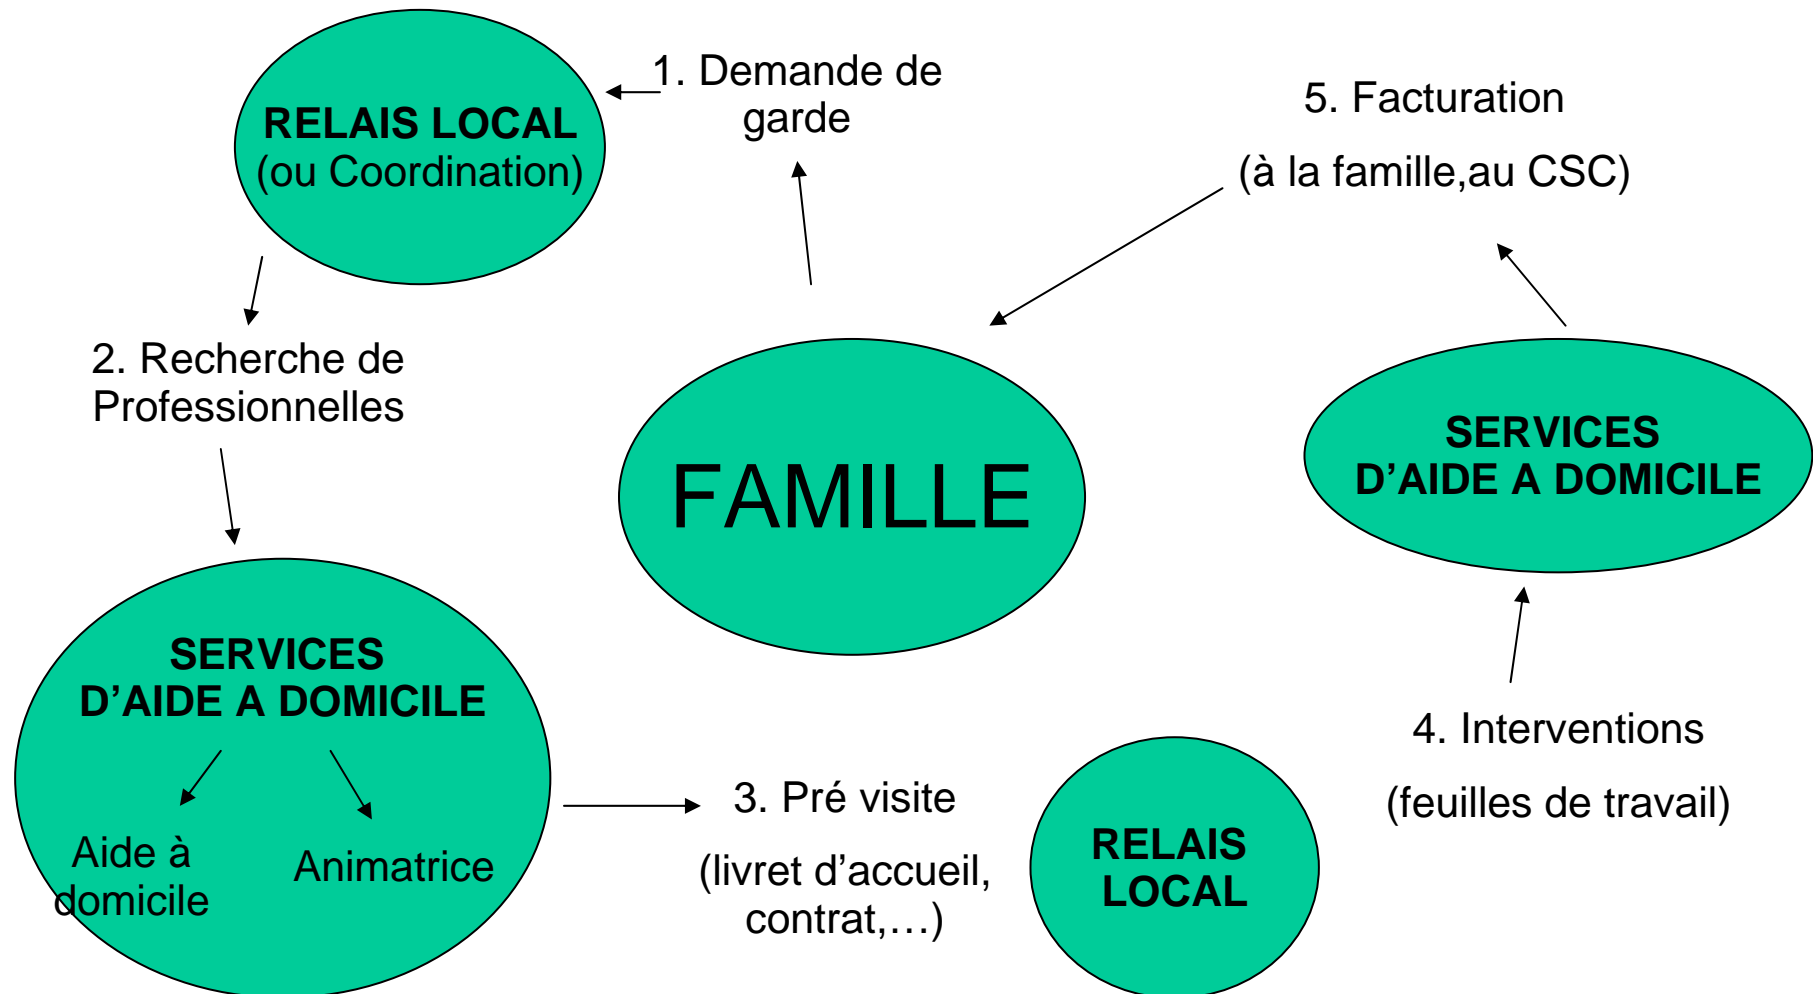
RELAIS LOCAL
(ou Coordination)

1. Demande de garde

5. Facturation

(à la famille,au CSC)

2. Recherche de Professionnelles

FAMILLE

SERVICES D’AIDE A DOMICILE

SERVICES D’AIDE A DOMICILE

Aide à domicile

Animatrice

3. Pré visite

(livret d’accueil, contrat,…)

RELAIS LOCAL

4. Interventions

(feuilles de travail)